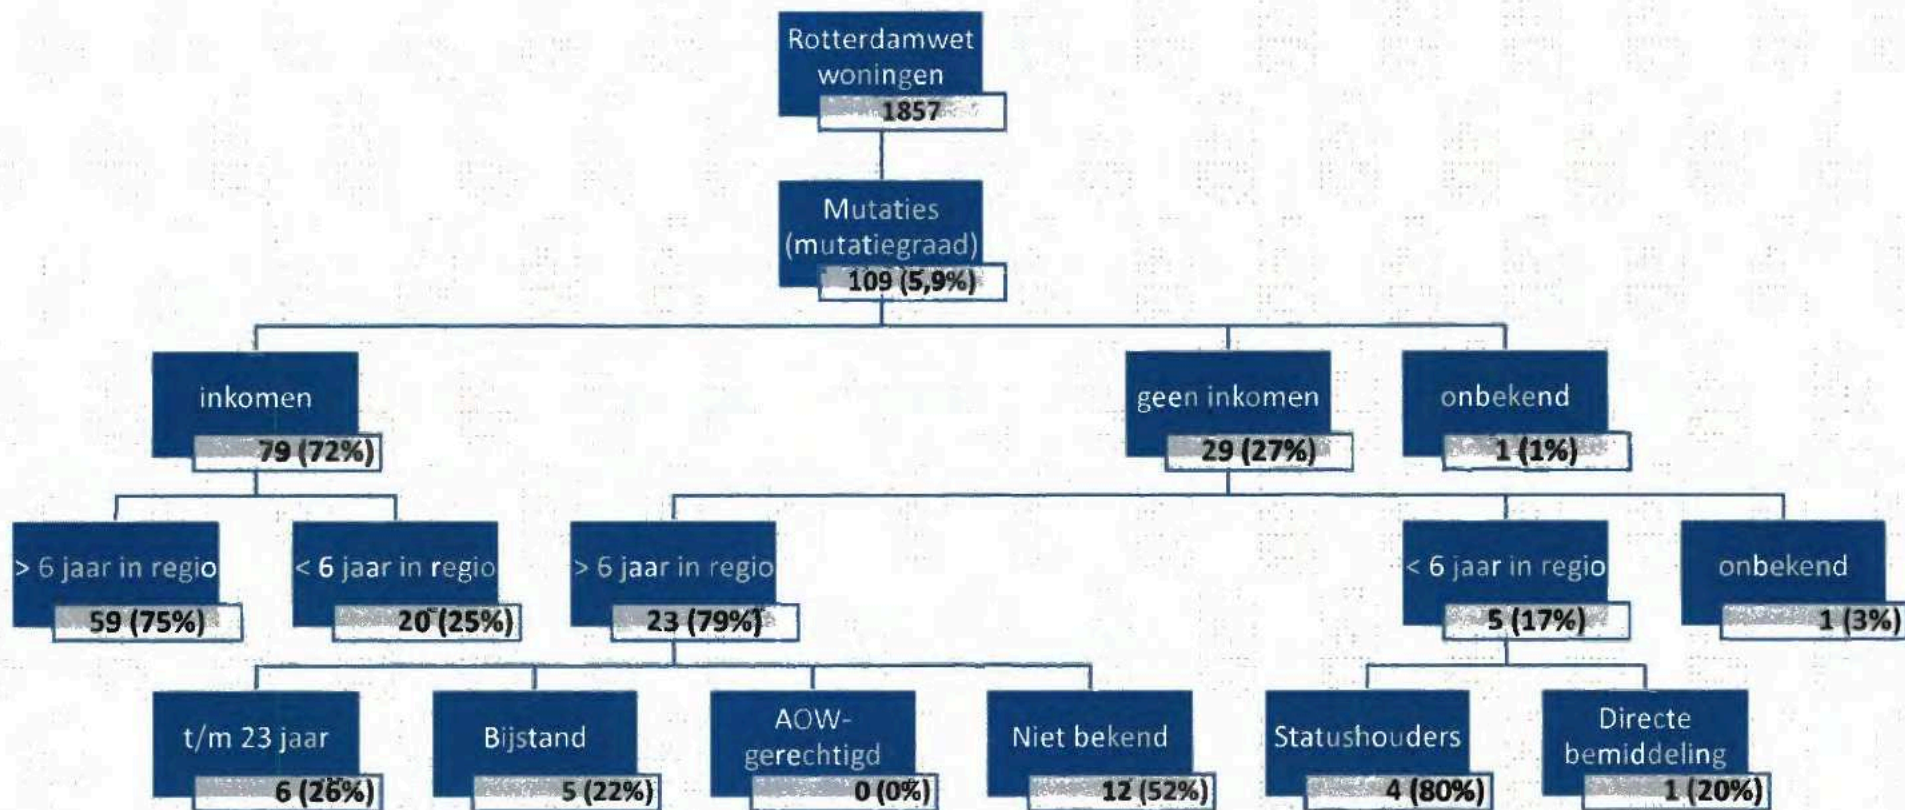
Rotterdamwet woningen
1857

Mutaties (mutatiegraad)
109 (5,9%)

inkomen
79 (72%)

geen inkomen
29 (27%)

onbekend
1 (1%)

> 6 jaar in regio
59 (75%)

< 6 jaar in regio
20 (25%)

> 6 jaar in regio
23 (79%)

< 6 jaar in regio
5 (17%)

onbekend
1 (3%)

t/m 23 jaar
6 (26%)

Bijstand
5 (22%)

AOW-gerechtigd
0 (0%)

Niet bekend
12 (52%)

Statushouders
4 (80%)

Directe bemiddeling
1 (20%)